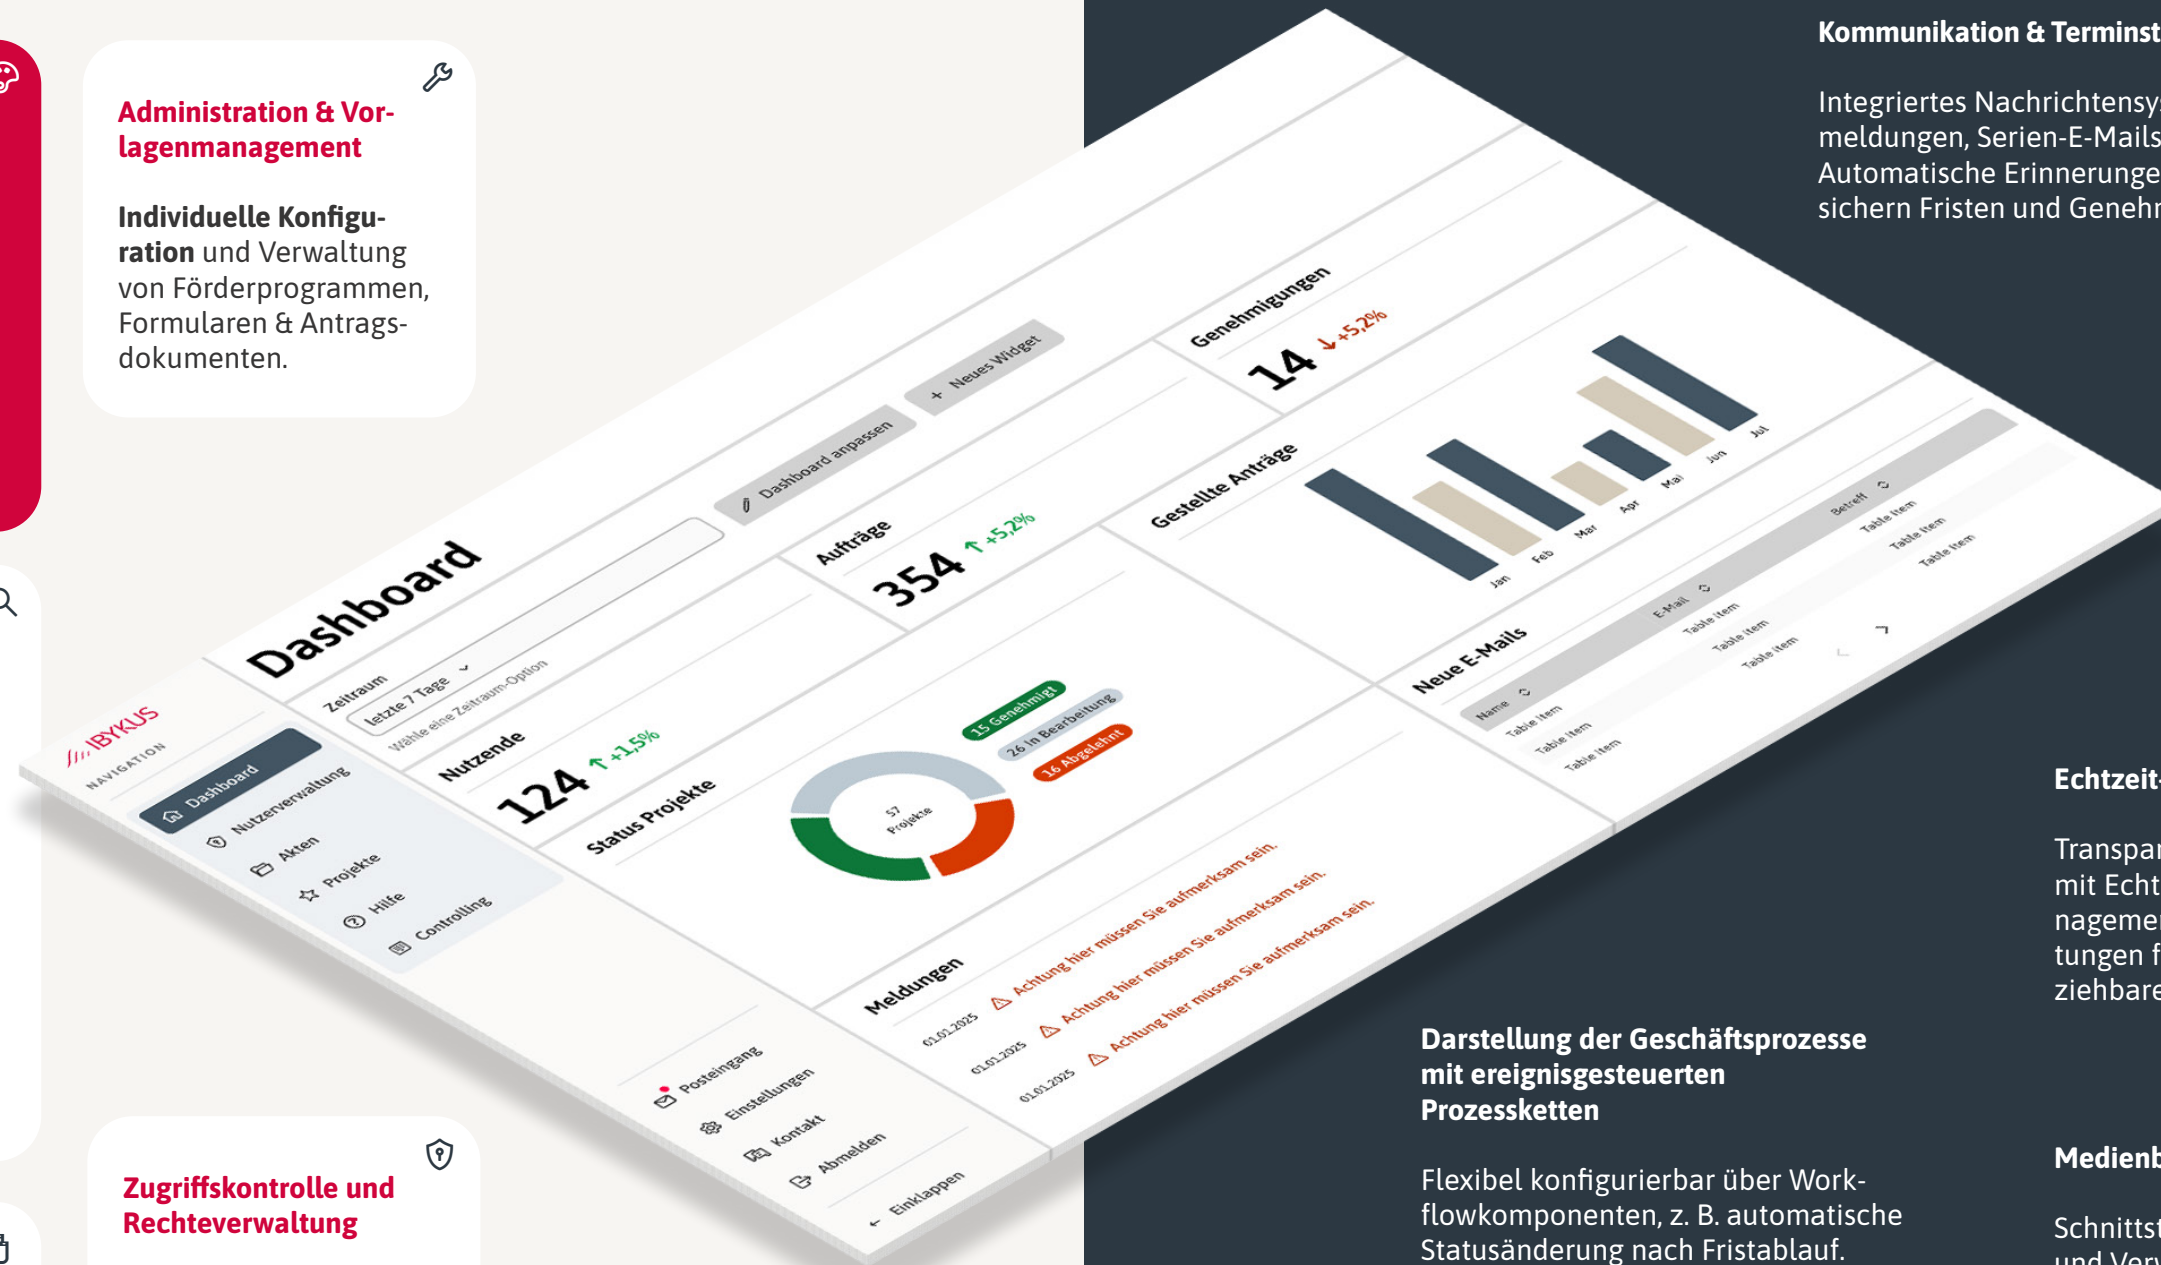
Administration & Vorlagenmanagement

**Individuelle Konfiguration** und Verwaltung von Förderprogrammen, Formularen & Antragsdokumenten.

Zugriffskontrolle und Rechteverwaltung

IBYKUS
NAVIGATION
Dashboard
Nutzerverwaltung
Akten
Projekte
Hilfe
Controlling
Posteingang
Einstellungen
Kontakt
Abmelden
Einklappen

Dashboard
Zeitraum
letzte 7 Tage
Wähle eine Zeitraum-Option
Dashboard anpassen
Neues Widget

Nutzende
124 ↑ +1,5%
Aufträge
354 ↑ +5,2%
Genehmigungen
14 ↓ +5,2%

Status Projekte
57 Projekte
15 Genehmigt
26 In Bearbeitung
16 Abgelehnt

Gestellte Anträge
Jan Feb Mar Apr Mai Jun Jul

Neue E-Mails
| Name | E-Mail | Betreff |
|---|---|---|
| Table item | Table item | Table item |
| Table item | Table item | Table item |
| Table item | Table item | Table item |

Meldungen
01.01.2025 Achtung hier müssen Sie aufmerksam sein.
01.01.2025 Achtung hier müssen Sie aufmerksam sein.
01.01.2025 Achtung hier müssen Sie aufmerksam sein.

Kommunikation & Terminst

Integriertes Nachrichtensy meldungen, Serien-E-Mails Automatische Erinnerunge sichern Fristen und Genehr

Echtzeit-

Transpar mit Echt nageme tungen f ziehbare

Darstellung der Geschäftsprozesse mit ereignisgesteuerten Prozessketten

Flexibel konfigurierbar über Workflowkomponenten, z. B. automatische Statusänderung nach Fristablauf.

Medienb

Schnittst und Ver